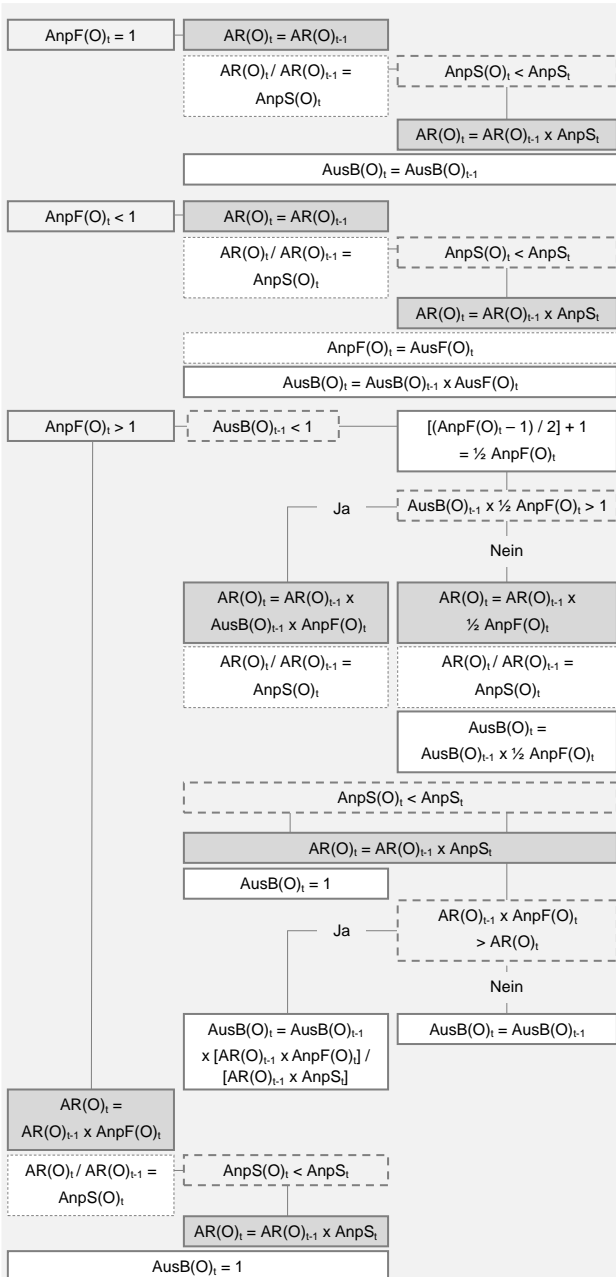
$AnpF(O)_t = 1$

$AR(O)_t = AR(O)_{t-1}$

$AR(O)_t / AR(O)_{t-1} = AnpS(O)_t$

$AnpS(O)_t < AnpS_t$

$AR(O)_t = AR(O)_{t-1} \times AnpS_t$

$AusB(O)_t = AusB(O)_{t-1}$

$AnpF(O)_t < 1$

$AR(O)_t = AR(O)_{t-1}$

$AR(O)_t / AR(O)_{t-1} = AnpS(O)_t$

$AnpS(O)_t < AnpS_t$

$AR(O)_t = AR(O)_{t-1} \times AnpS_t$

$AnpF(O)_t = AusF(O)_t$

$AusB(O)_t = AusB(O)_{t-1} \times AusF(O)_t$

$AnpF(O)_t > 1$

$AusB(O)_{t-1} < 1$

$[(AnpF(O)_t - 1) / 2] + 1 = ½ AnpF(O)_t$

Ja

$AusB(O)_{t-1} \times ½ AnpF(O)_t > 1$

Nein

$AR(O)_t = AR(O)_{t-1} \times AusB(O)_{t-1} \times AnpF(O)_t$

$AR(O)_t = AR(O)_{t-1} \times ½ AnpF(O)_t$

$AR(O)_t / AR(O)_{t-1} = AnpS(O)_t$

$AR(O)_t / AR(O)_{t-1} = AnpS(O)_t$

$AusB(O)_t = AusB(O)_{t-1} \times ½ AnpF(O)_t$

$AnpS(O)_t < AnpS_t$

$AR(O)_t = AR(O)_{t-1} \times AnpS_t$

$AusB(O)_t = 1$

Ja

$AR(O)_{t-1} \times AnpF(O)_t > AR(O)_t$

Nein

$AusB(O)_t = AusB(O)_{t-1} \times [AR(O)_{t-1} \times AnpF(O)_t] / [AR(O)_{t-1} \times AnpS_t]$

$AusB(O)_t = AusB(O)_{t-1}$

$AR(O)_t = AR(O)_{t-1} \times AnpF(O)_t$

$AR(O)_t / AR(O)_{t-1} = AnpS(O)_t$

$AnpS(O)_t < AnpS_t$

$AR(O)_t = AR(O)_{t-1} \times AnpS_t$

$AusB(O)_t = 1$